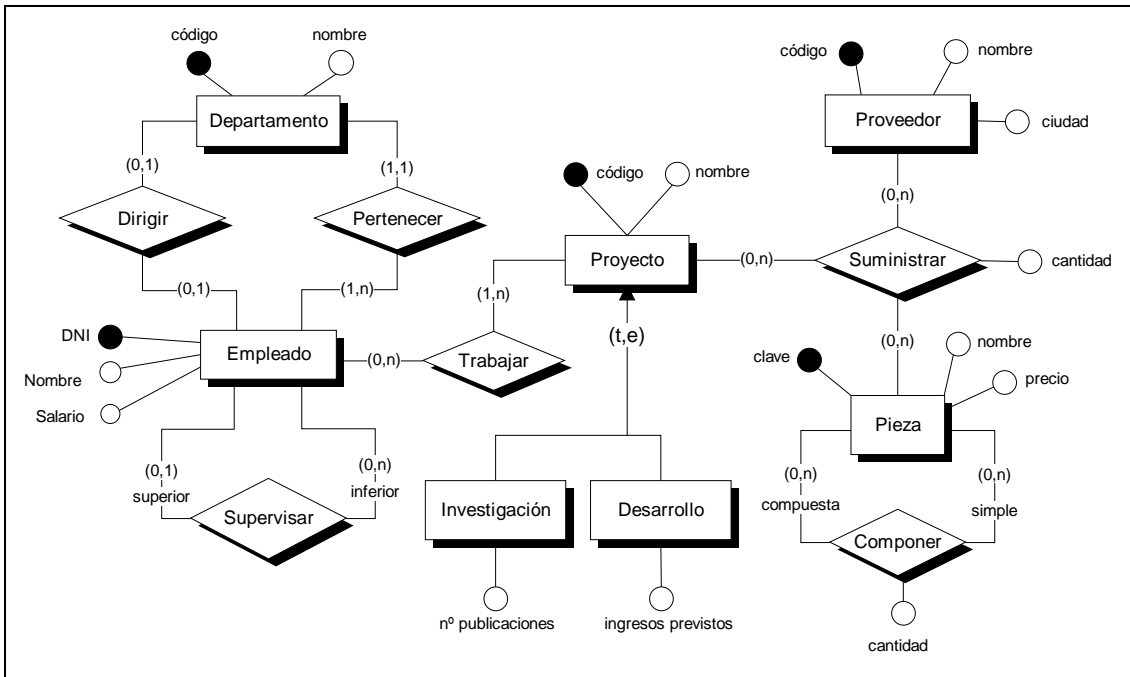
código
nombre
Departamento
(0,1)
(1,1)
Dirigir
Pertenecer
(0,1)
(1,n)
DNI
Nombre
Salario
Empleado
(0,n)
Trabajar
(0,1)
superior
(0,n)
inferior
Supervisar
código
nombre
Proyecto
(1,n)
(t,e)
(0,n)
Investigación
Desarrollo
nº publicaciones
ingresos previstos
código
nombre
Proveedor
ciudad
(0,n)
Suministrar
cantidad
(0,n)
clave
nombre
precio
Pieza
(0,n)
compuesta
(0,n)
simple
Componer
cantidad